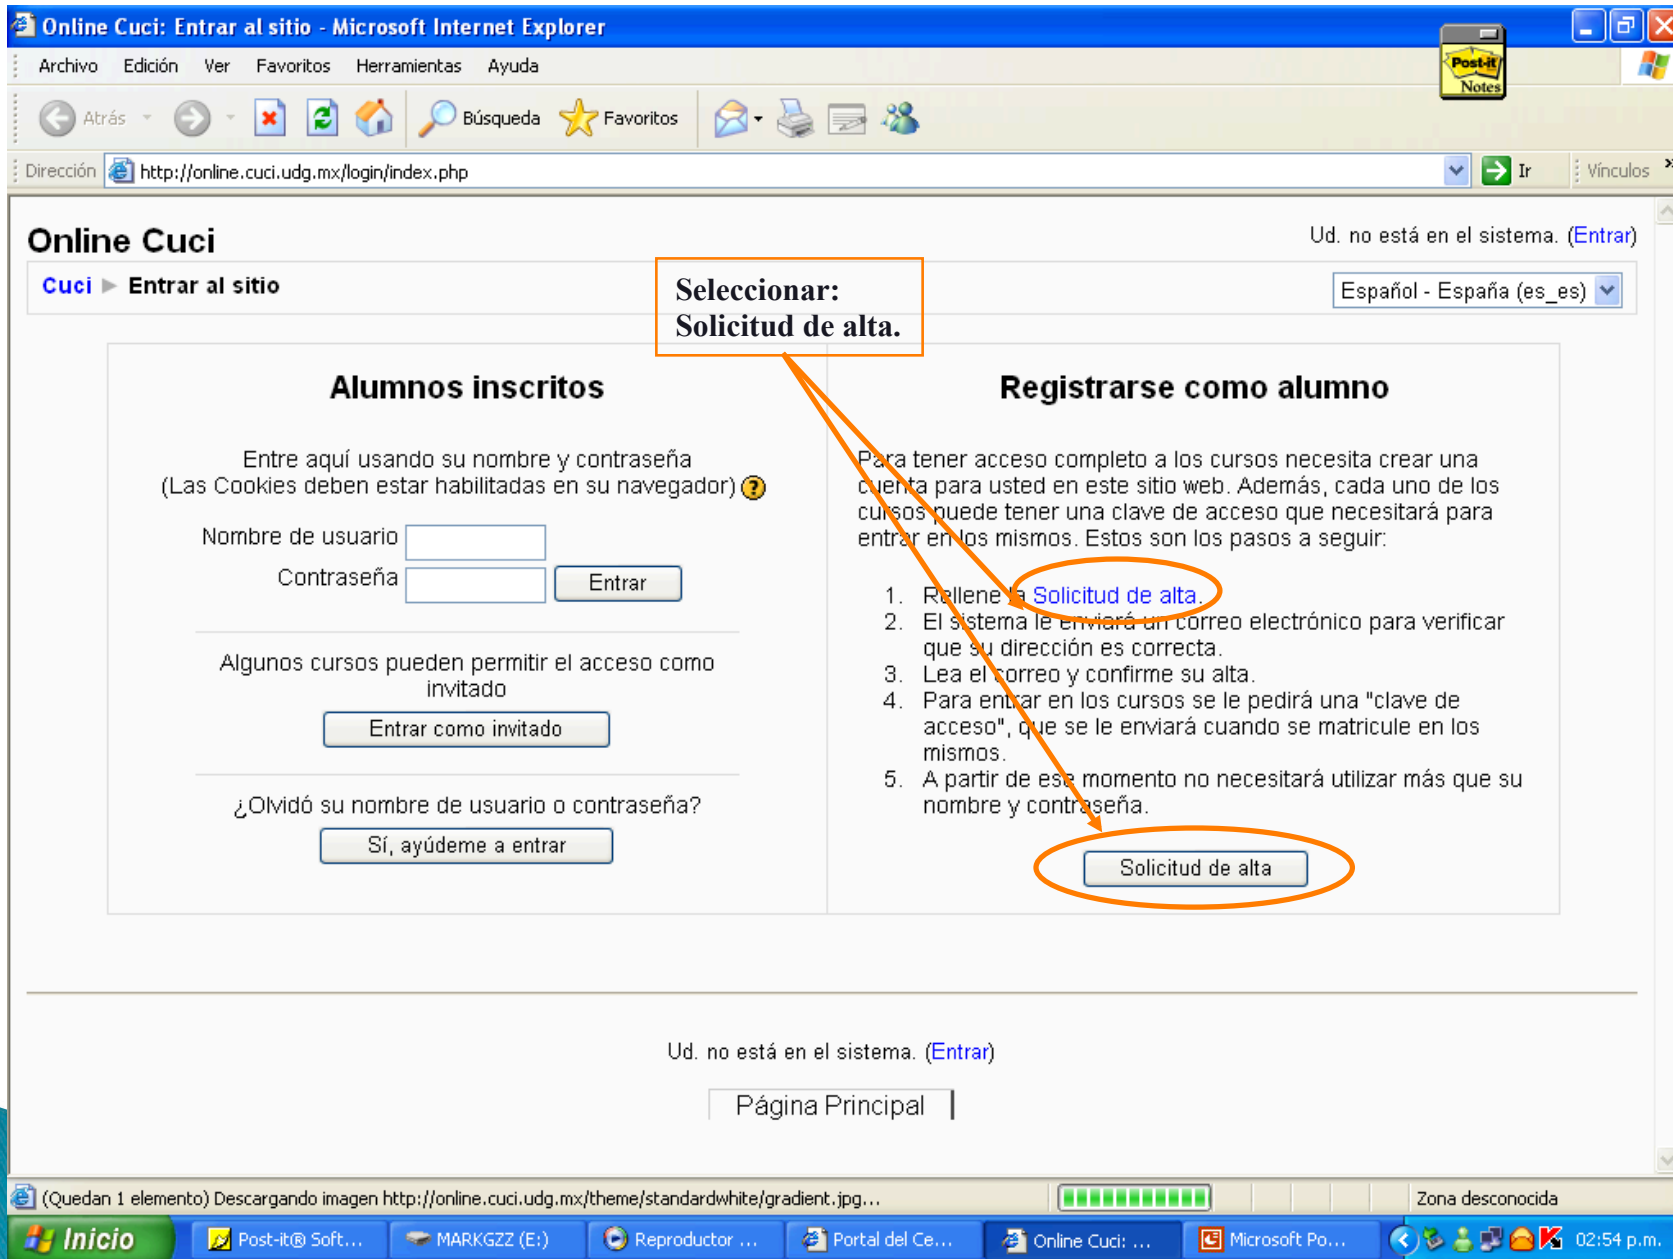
Online Cuci: Entrar al sitio - Microsoft Internet Explorer

Archivo Edición Ver Favoritos Herramientas Ayuda

Post-it Notes

Atrás Búsqueda Favoritos

Dirección http://online.cuci.udg.mx/login/index.php Ir Vínculos

Online Cuci

Ud. no está en el sistema. (Entrar)

Cuci ▶ Entrar al sitio

Español - España (es_es)

Seleccionar:
Solicitud de alta.

Alumnos inscritos

Entre aquí usando su nombre y contraseña
(Las Cookies deben estar habilitadas en su navegador)

Nombre de usuario

Contraseña

Entrar

Algunos cursos pueden permitir el acceso como invitado

Entrar como invitado

¿Olvidó su nombre de usuario o contraseña?

Sí, ayúdeme a entrar

Registrarse como alumno

Para tener acceso completo a los cursos necesita crear una cuenta para usted en este sitio web. Además, cada uno de los cursos puede tener una clave de acceso que necesitará para entrar en los mismos. Estos son los pasos a seguir:

1. Rellene la Solicitud de alta.
2. El sistema le enviará un correo electrónico para verificar que su dirección es correcta.
3. Lea el correo y confirme su alta.
4. Para entrar en los cursos se le pedirá una "clave de acceso", que se le enviará cuando se matricule en los mismos.
5. A partir de ese momento no necesitará utilizar más que su nombre y contraseña.

Solicitud de alta

Ud. no está en el sistema. (Entrar)

Página Principal

(Quedan 1 elemento) Descargando imagen http://online.cuci.udg.mx/theme/standardwhite/gradient.jpg...

Zona desconocida

Inicio Post-it® Soft... MARKGZZ (E:) Reproductor ... Portal del Ce... Online Cuci: ... Microsoft Po... 02:54 p.m.